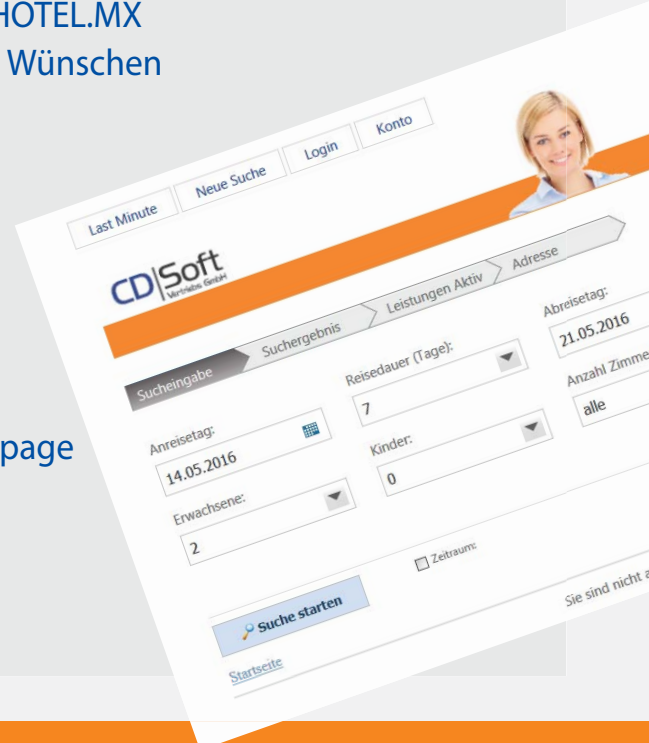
HOTEL.MX
Wünschen

page

Last Minute
Neue Suche
Login
Konto

CD|Soft
Vertriebs GmbH

Sucheingabe
Suchergebnis
Leistungen Aktiv
Adresse

Anreisetag:
14.05.2016

Reisedauer (Tage):
7

Abreisetag:
21.05.2016

Erwachsene:
2

Kinder:
0

Anzahl Zimme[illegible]
alle

Zeitraum:

Suche starten

Startseite

Sie sind nicht a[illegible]